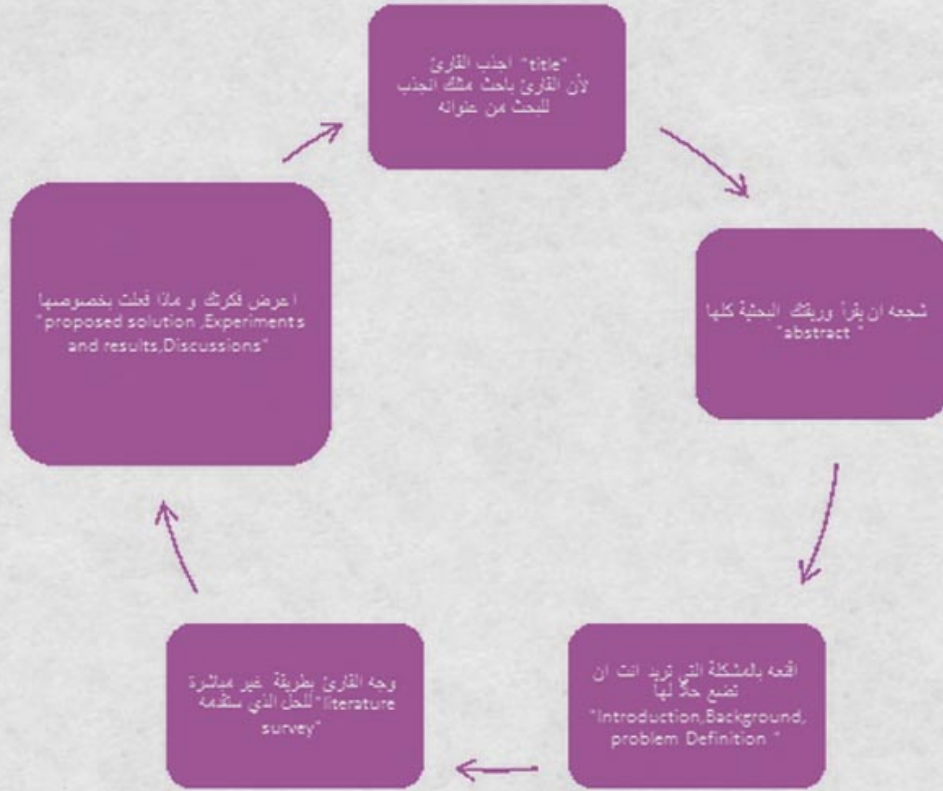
"title" اجذب القارئ
لأن القارئ باحث مثلك انجذب للبحث من عنوانه

شجعه ان يقرأ ورقتك البحثية كلها
"abstract "

اقنعه بالمشكلة التي تريد انت ان تضع حلاً لها
"Introduction,Background, problem Definition "

وجه القارئ بطريقة غير مباشرة للحل الذي ستقدمه "literature survey"

اعرض فكرتك و ماذا فعلت بخصوصها
"proposed solution ,Experiments and results,Discussions"